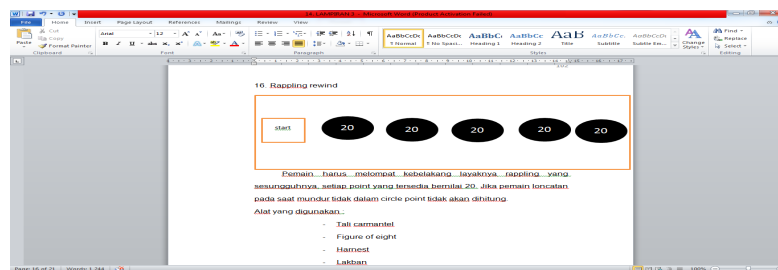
16. LAMPIRAN 2 - Microsoft Word (Product Activation Failed)

File Home Insert Page Layout References Mailings Review View

Cut
Copy
Paste
Format Painter
Clipboard
Arial 12 A A Aa
Font
Paragraph
AaBbCcDc ¶ Normal
AaBbCcDc ¶ No Spaci...
AaBbC Heading 1
AaBbCc Heading 2
AaB Title
AaBbCc. Subtitle
AaBbCcDc Subtle Em...
Change Styles
Styles
Find
Replace
Select
Editing

16. Rappling rewind

start

20 20 20 20 20

Pemain harus melompat kebelakang layaknya rappling yang sesungguhnya, setiap point yang tersedia bernilai 20. Jika pemain loncatan pada saat mundur tidak dalam circle point tidak akan dihitung.

Alat yang digunakan :

- Tali carmantel
- Figure of eight
- Harnest
- Lakban

Page: 16 of 21 | Words: 1,744